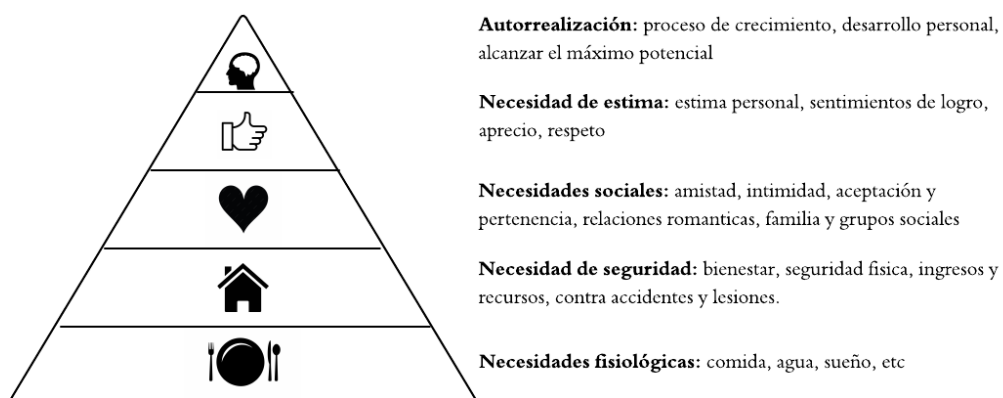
**Autorrealización:** proceso de crecimiento, desarrollo personal, alcanzar el máximo potencial

**Necesidad de estima:** estima personal, sentimientos de logro, aprecio, respeto

**Necesidades sociales:** amistad, intimidad, aceptación y pertenencia, relaciones romanticas, familia y grupos sociales

**Necesidad de seguridad:** bienestar, seguridad fisica, ingresos y recursos, contra accidentes y lesiones.

**Necesidades fisiológicas:** comida, agua, sueño, etc